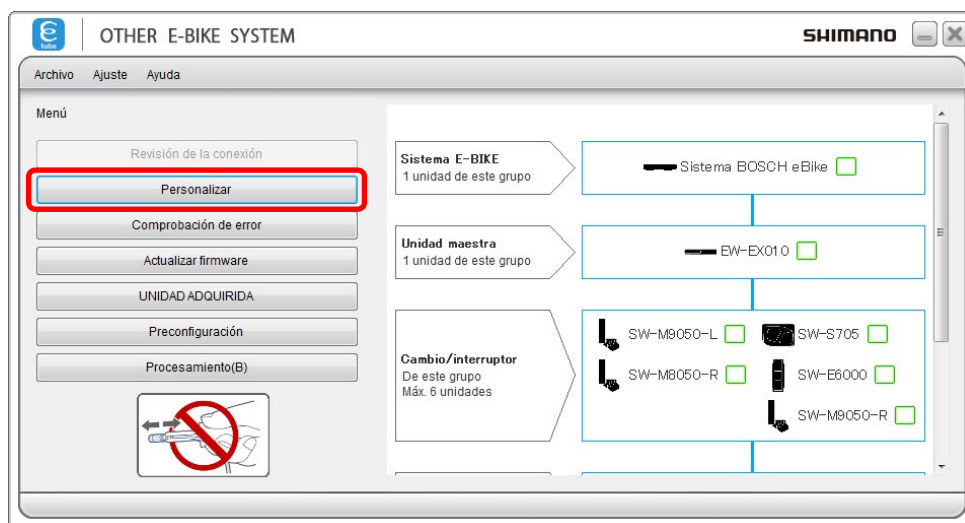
e tube

OTHER E-BIKE SYSTEM

SHIMANO

Archivo Ajuste Ayuda

Menú

Revisión de la conexión

Personalizar

Comprobación de error

Actualizar firmware

UNIDAD ADQUIRIDA

Preconfiguración

Procesamiento(B)

Sistema E-BIKE
1 unidad de este grupo

Sistema BOSCH eBike

Unidad maestra
1 unidad de este grupo

EW-EX010

Cambio/interruptor
De este grupo
Máx. 6 unidades

SW-M9050-L

SW-S705

SW-M8050-R

SW-E6000

SW-M9050-R